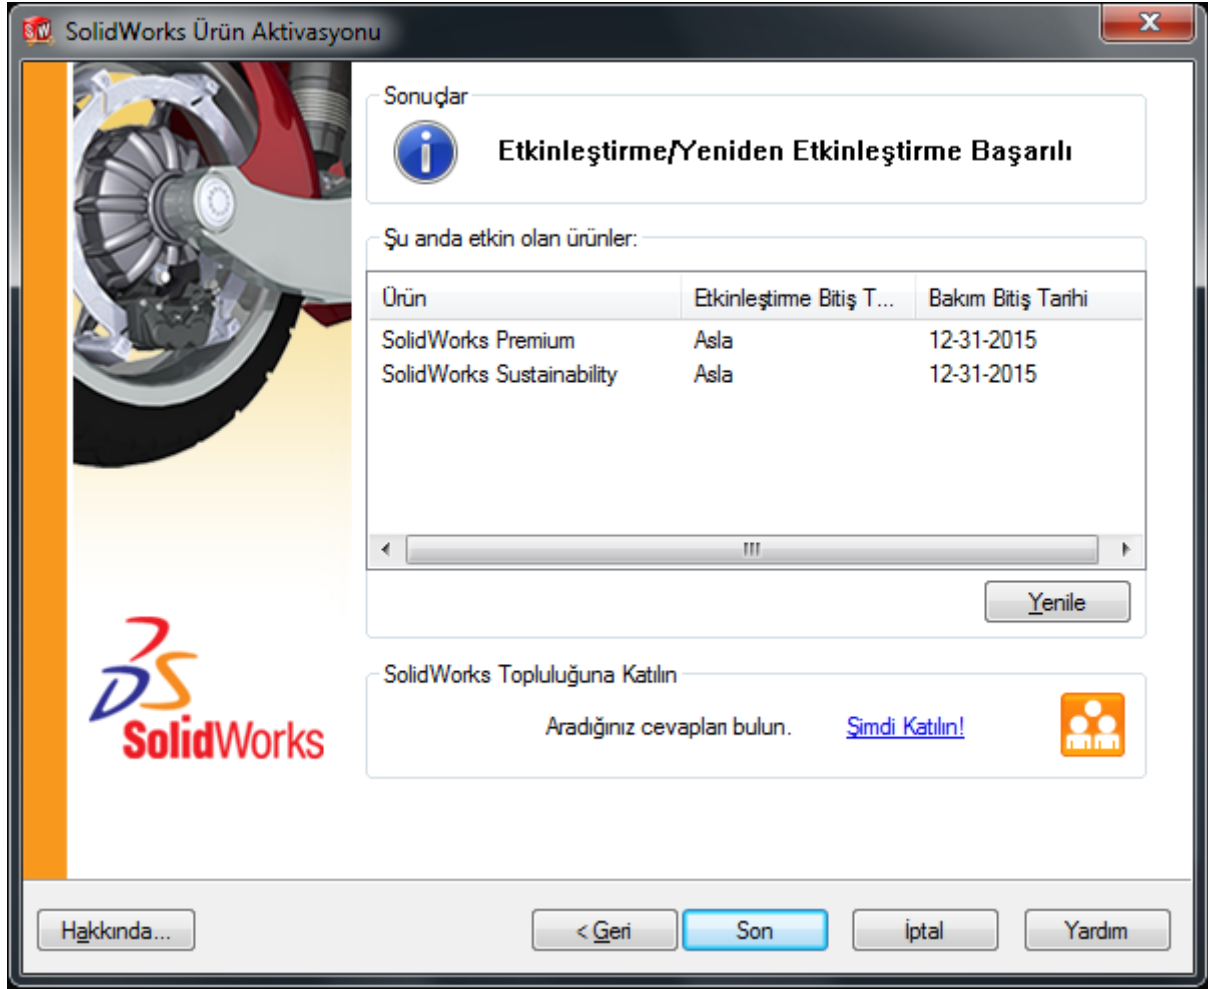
SolidWorks Ürün Aktivasyonu

Sonuçlar

Etkinleştirme/Yeniden Etkinleştirme Başarılı

Şu anda etkin olan ürünler:

| Ürün | Etkinleştirme Bitiş T... | Bakım Bitiş Tarihi |
|---|---|---|
| SolidWorks Premium | Asla | 12-31-2015 |
| SolidWorks Sustainability | Asla | 12-31-2015 |

Yenile

SolidWorks Topluluğuna Katılın

Aradığınız cevapları bulun. Şimdi Katılın!

SolidWorks

Hakkında... < Geri Son İptal Yardım